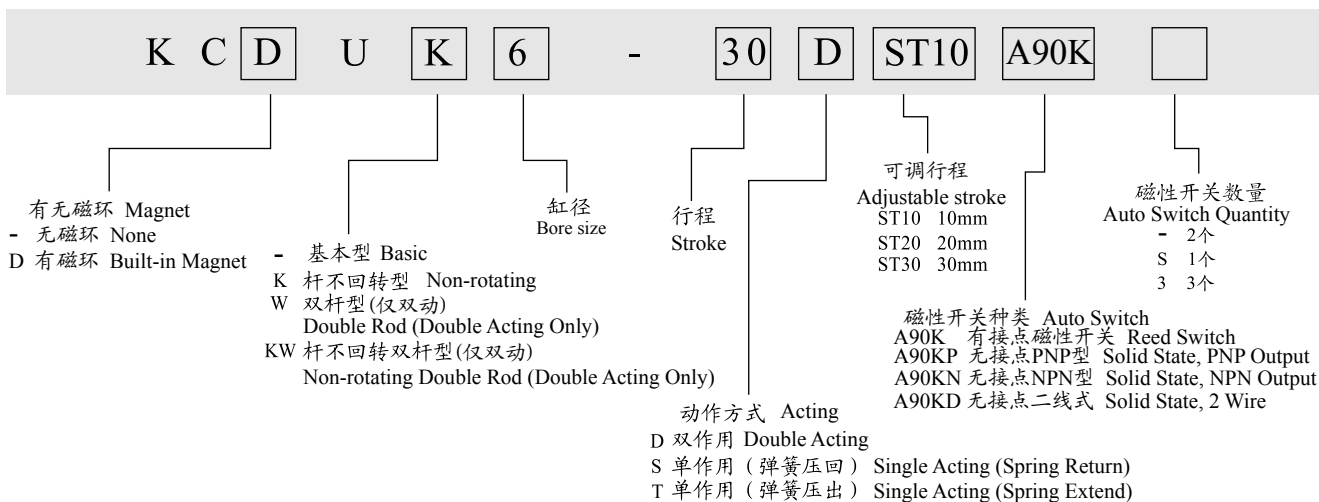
K C D U K 6 - 30 D ST10 A90K

有无磁环 Magnet
- 无磁环 None
D 有磁环 Built-in Magnet

- 基本型 Basic
K 杆不回转型 Non-rotating
W 双杆型(仅双动)
Double Rod (Double Acting Only)
KW 杆不回转双杆型(仅双动)
Non-rotating Double Rod (Double Acting Only)

缸径
Bore size

行程
Stroke

动作方式 Acting
D 双作用 Double Acting
S 单作用（弹簧压回） Single Acting (Spring Return)
T 单作用（弹簧压出） Single Acting (Spring Extend)

可调行程
Adjustable stroke
ST10 10mm
ST20 20mm
ST30 30mm

磁性开关种类 Auto Switch
A90K 有接点磁性开关 Reed Switch
A90KP 无接点PNP型 Solid State, PNP Output
A90KN 无接点NPN型 Solid State, NPN Output
A90KD 无接点二线式 Solid State, 2 Wire

磁性开关数量
Auto Switch Quantity
- 2个
S 1个
3 3个